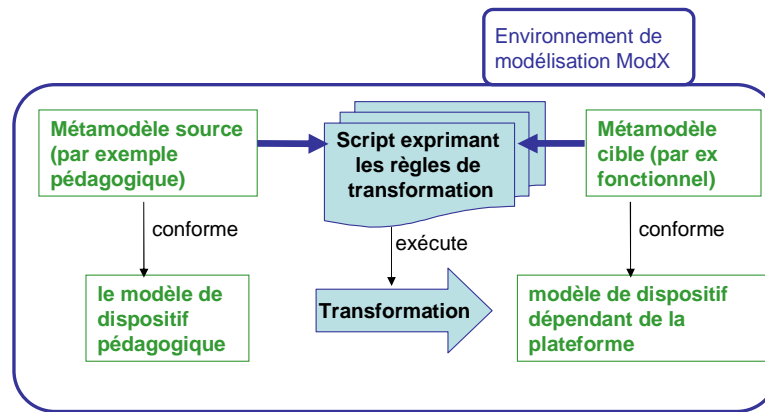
Environnement de modélisation ModX

Métamodèle source (par exemple pédagogique)

Script exprimant les règles de transformation

Métamodèle cible (par ex fonctionnel)

conforme

exécute

conforme

le modèle de dispositif pédagogique

Transformation

modèle de dispositif dépendant de la plateforme